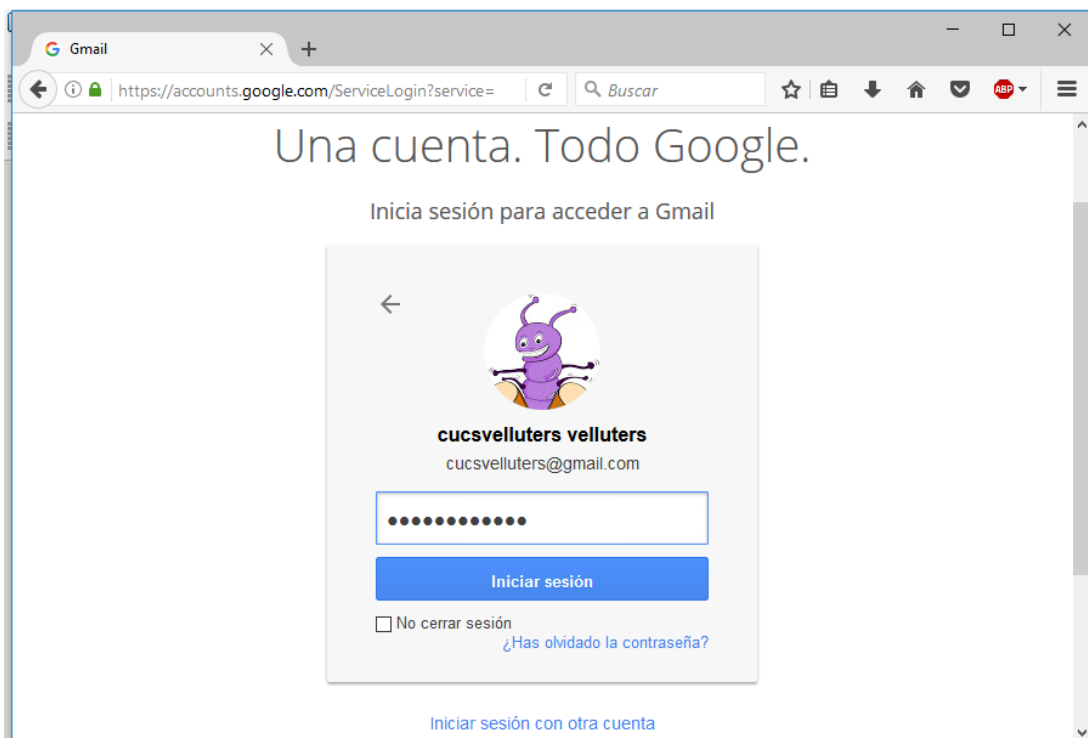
Gmail

https://accounts.google.com/ServiceLogin?service=

Buscar

ABP

Una cuenta. Todo Google.

Inicia sesión para acceder a Gmail

cucsvelluters velluters

cucsvelluters@gmail.com

••••••••••••

Iniciar sesión

No cerrar sesión

¿Has olvidado la contraseña?

Iniciar sesión con otra cuenta